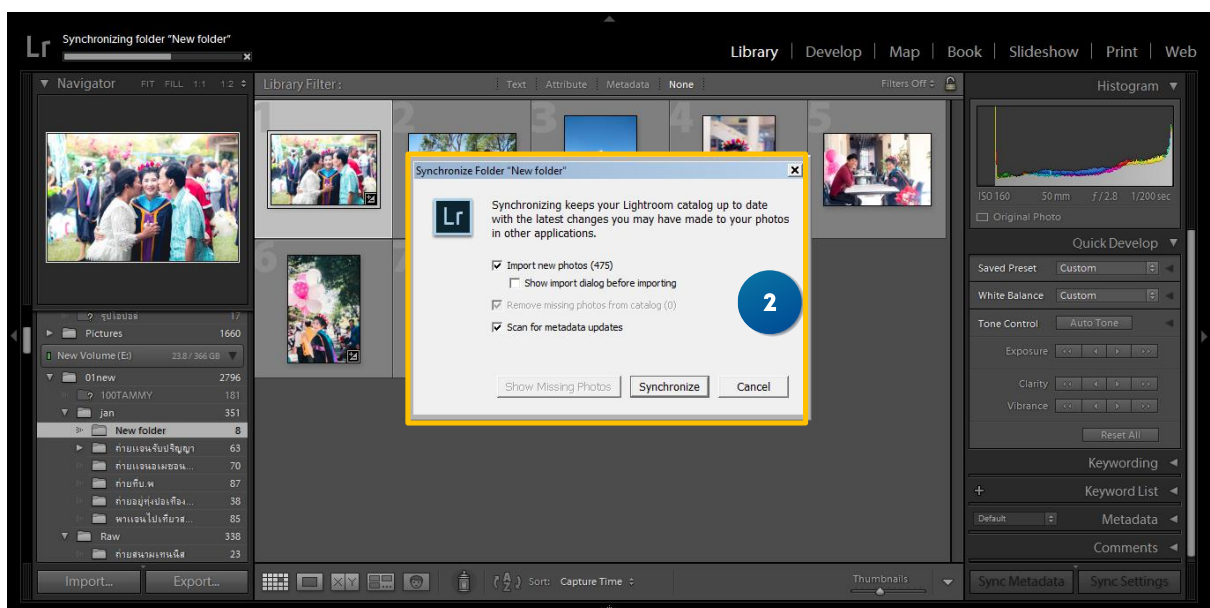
Lr Synchronizing folder "New folder"

Library | Develop | Map | Book | Slideshow | Print | Web

Navigator FIT FILL 1:1 1:2

Library Filter : Text Attribute Metadata None Filters Off

Histogram

ISO 160 50 mm ƒ/2.8 1/200 sec

Original Photo

Quick Develop

Saved Preset Custom

White Balance Custom

Tone Control Auto Tone

Exposure

Clarity

Vibrance

Reset All

Keywording

Keyword List

Default Metadata

Comments

Sync Metadata Sync Settings

รูปเอปอง 17

Pictures 1660

New Volume (E:) 23.8 / 366 GB

01new 2796

100TAMMY 181

jan 351

New folder 8

ถ่ายแจนรับปริญญา 63

ถ่ายแจนอเมซอน... 70

ถ่ายทีบ.พ 87

ถ่ายอยู่ทุ่งปอเทือง... 38

พาแจนไปเที่ยวส... 85

Raw 338

ถ่ายสนามเทนนิส 23

Import... Export...

Sort: Capture Time

Thumbnails

Synchronize Folder "New folder"

Synchronizing keeps your Lightroom catalog up to date with the latest changes you may have made to your photos in other applications.

Import new photos (475)

Show import dialog before importing

Remove missing photos from catalog (0)

Scan for metadata updates

Show Missing Photos Synchronize Cancel

2